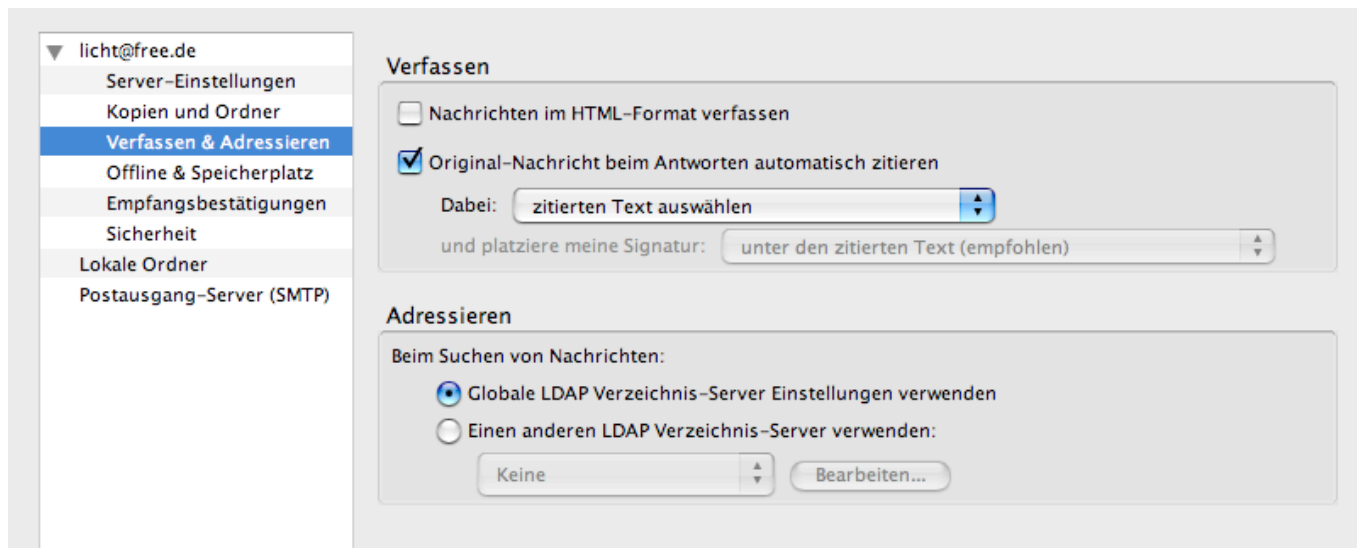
licht@free.de
Server-Einstellungen
Kopien und Ordner
Verfassen & Adressieren
Offline & Speicherplatz
Empfangsbestätigungen
Sicherheit
Lokale Ordner
Postausgang-Server (SMTP)

Verfassen

Nachrichten im HTML-Format verfassen

Original-Nachricht beim Antworten automatisch zitieren

Dabei: zitierten Text auswählen

und platziere meine Signatur: unter den zitierten Text (empfohlen)

Adressieren

Beim Suchen von Nachrichten:

Globale LDAP Verzeichnis-Server Einstellungen verwenden

Einen anderen LDAP Verzeichnis-Server verwenden:

Keine

Bearbeiten...